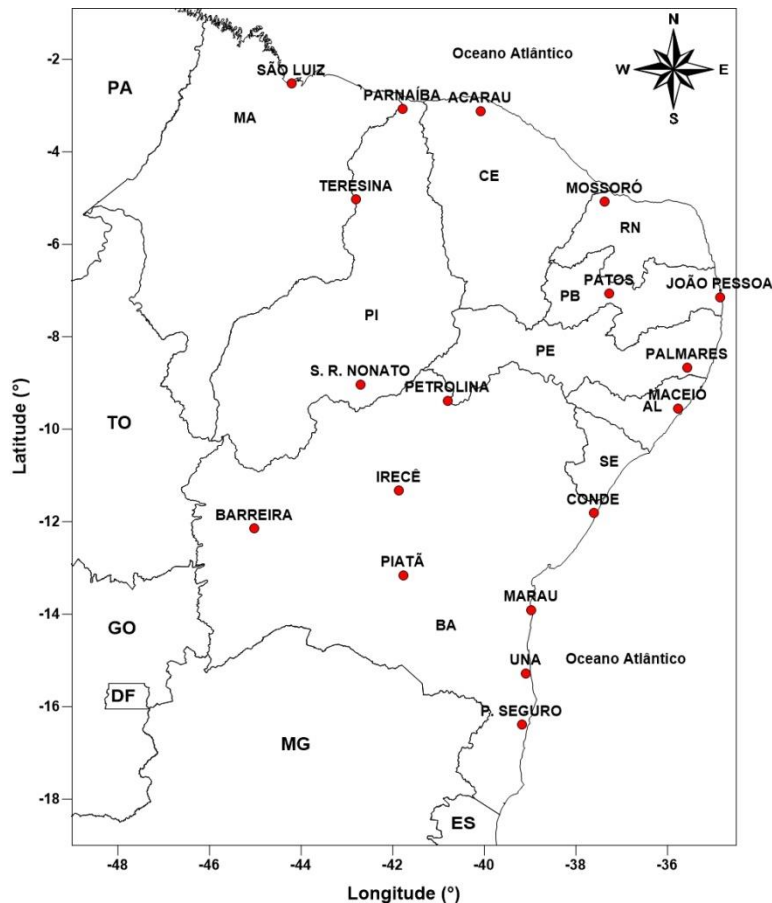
N
W
E
S

Oceano Atlântico

PA
SÃO LUIZ
MA
PARNAÍBA
ACARAU
CE
TERESINA
MOSSORÓ
RN
PATOS
JOÃO PESSOA
PB
PI
PE
PALMARES
S. R. NONATO
PETROLINA
MACEIÓ
AL
TO
SE
IRECÊ
CONDE
BARREIRA
PIATÃ
MARAU
GO
BA
UNA
Oceano Atlântico
DF
P. SEGURO
MG
ES

Latitude (°)
-2
-4
-6
-8
-10
-12
-14
-16
-18

-48
-46
-44
-42
-40
-38
-36
Longitude (°)